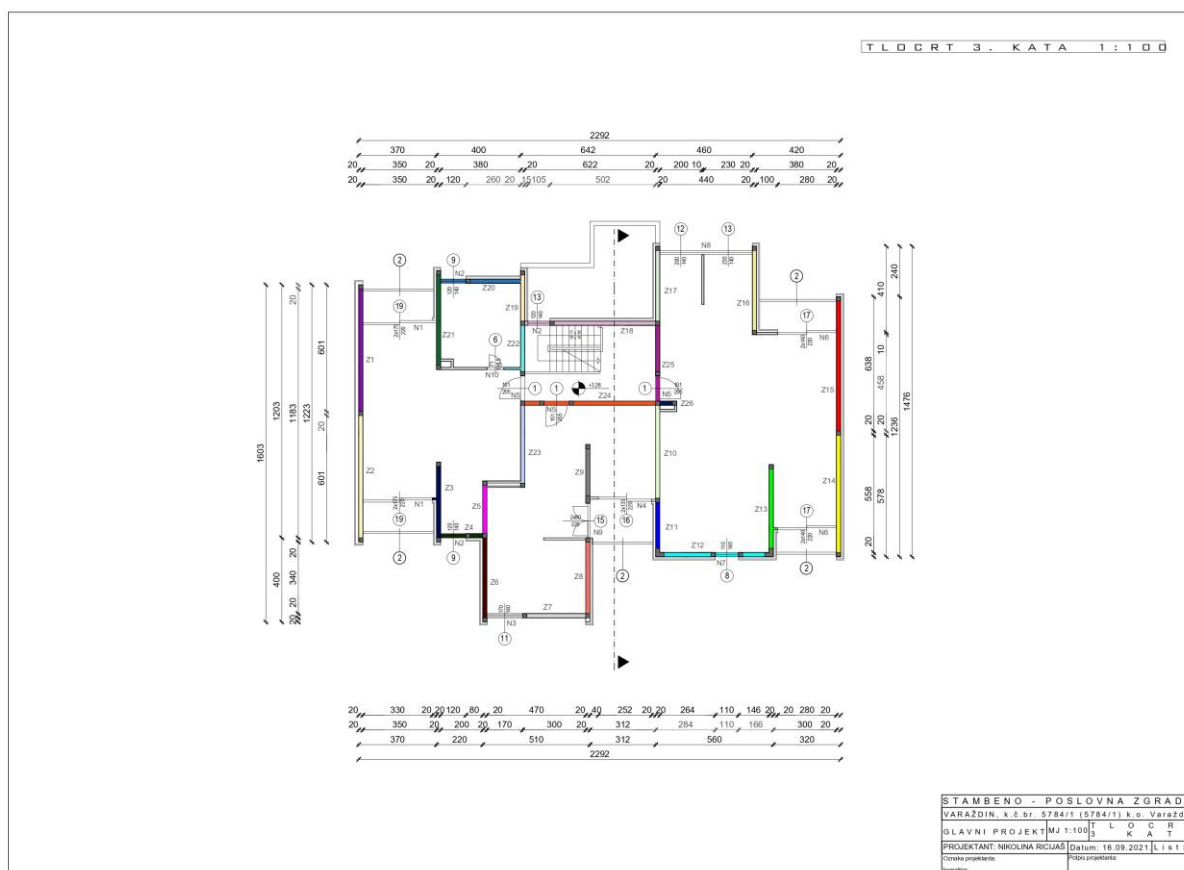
TLOCRT 3. KATA 1:100

2292
370 400 642 460 420
20 350 20 380 20 622 20 200 10 230 20 380 20
20 350 20 120 260 20 15 105 502 20 440 20 100 280 20

1603 1203 1183 1223 601 601 20 20 400 340 20 20 20

240 410 638 10 458 20 1236 1476 558 578 20

2 9 19 N1 N2 Z20 Z21 Z19 13 N2 Z18 Z22 6 N10 Z1 1 1 N5 N5 Z24 Z23 Z2 N1 19 Z3 Z5 Z4 N2 9 2 Z9 Z6 Z8 Z7 N3 11 15 16 N9 N4 2

12 13 N8 Z17 Z16 2 17 N6 Z25 1 N5 Z26 Z15 Z10 Z14 Z11 Z13 17 N6 Z12 N7 8 2

20 330 20 20 120 80 20 470 20 40 252 20 20 264 110 146 20 20 280 20
20 350 20 200 20 170 300 20 312 284 110 166 300 20
370 220 510 312 560 320
2292

STAMBENO - POSLOVNA ZGRAD
VARAŽDIN, k.č.br. 5784/1 (5784/1) k.o. Varažd
GLAVNI PROJEKT MJ 1:100 TLOCRT 3. KAT
PROJEKTANT: NIKOLINA RICIJAŠ Datum: 16.09.2021. List
Oznaka projektanta: Potpis projektanta: